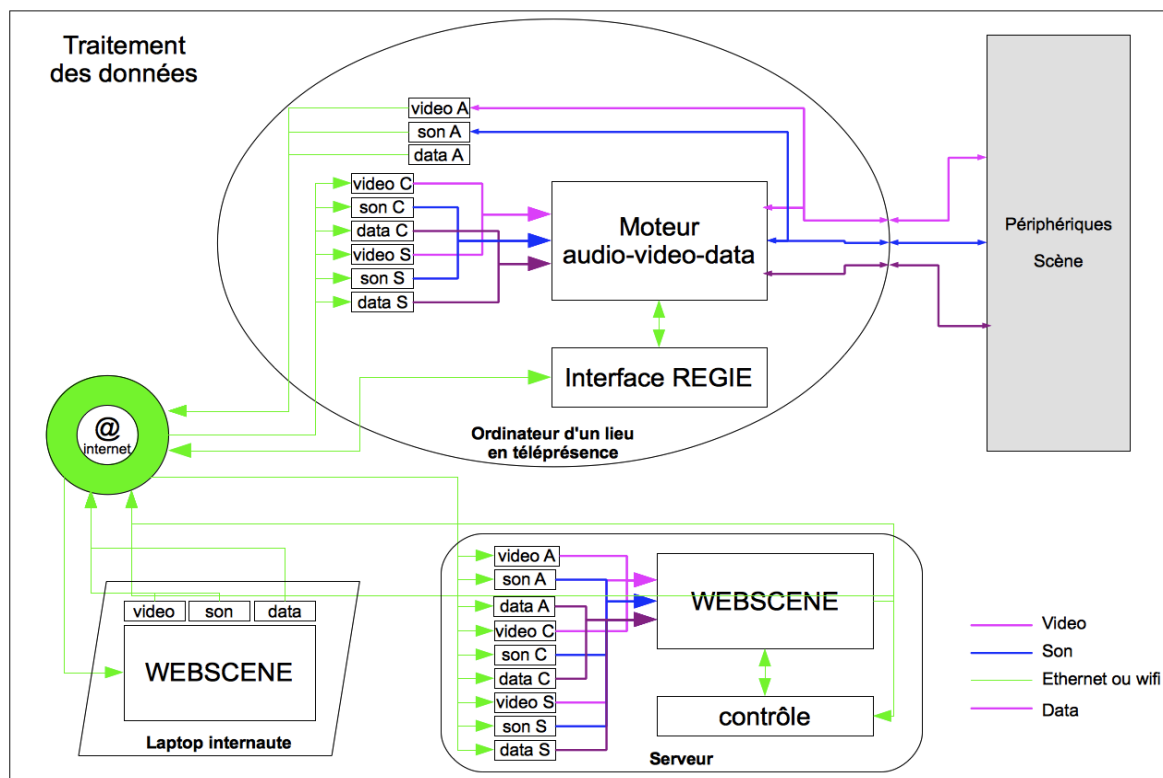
Traitement des données

video A
son A
data A
video C
son C
data C
video S
son S
data S

Moteur audio-video-data

Interface REGIE

Ordinateur d'un lieu en téléprésence

Périphériques

Scène

@ internet

video
son
data

WEBSCENE

Laptop internaute

video A
son A
data A
video C
son C
data C
video S
son S
data S

WEBSCENE

contrôle

Serveur

Video
Son
Ethernet ou wifi
Data